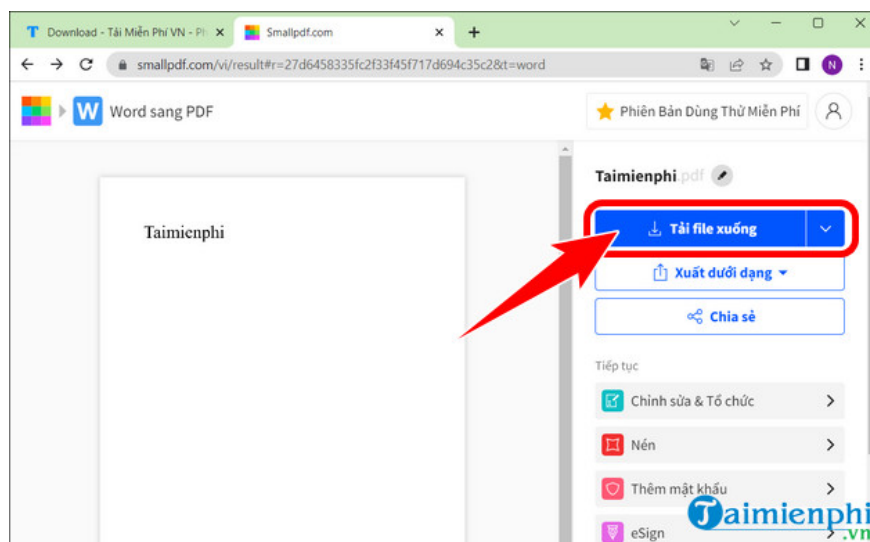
Download - Tải Miễn Phí VN - Pl ×
Smallpdf.com ×
+
smallpdf.com/vi/result#r=27d6458335fc2f33f45f717d694c35c2&t=word
N
W Word sang PDF
Phiên Bản Dùng Thử Miễn Phí
Taimienphi
Taimienphi .pdf
Tải file xuống
Xuất dưới dạng
Chia sẻ
Tiếp tục
Chỉnh sửa & Tổ chức
Nén
Thêm mật khẩu
eSign
Taimienphi.vn